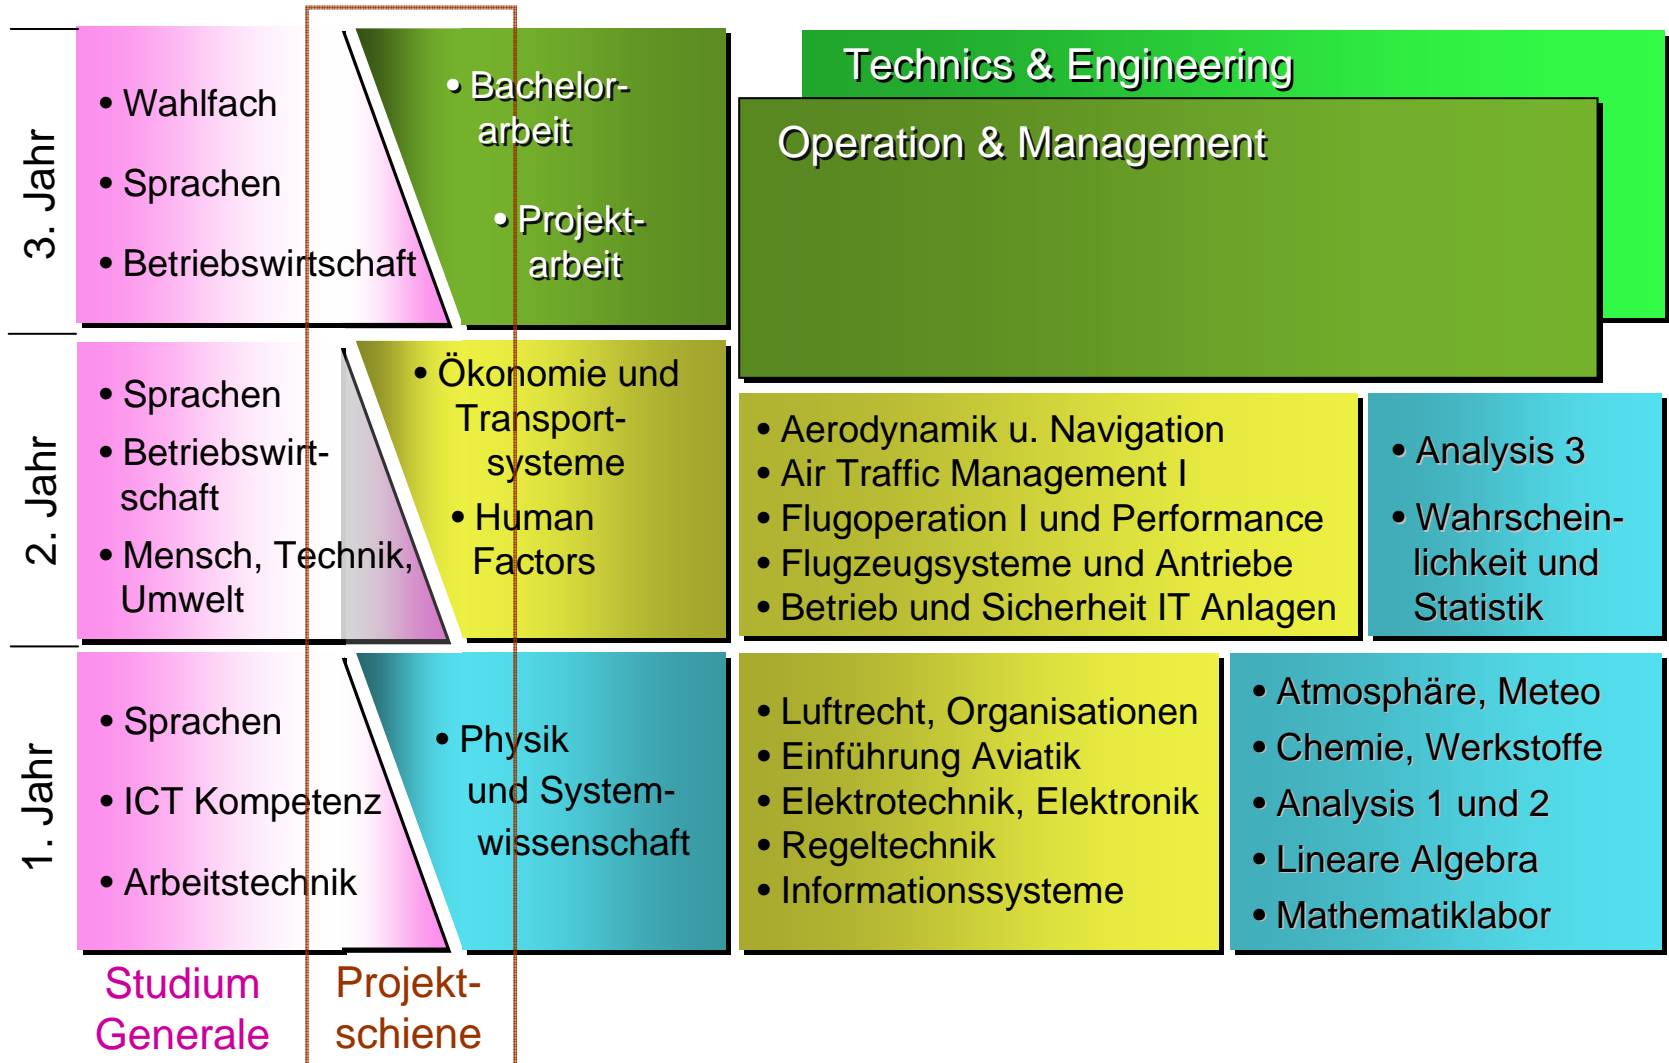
3. Jahr

• Wahlfach
• Sprachen
• Betriebswirtschaft

• Bachelorarbeit
• Projektarbeit

Technics & Engineering

Operation & Management

2. Jahr

• Sprachen
• Betriebswirtschaft
• Mensch, Technik, Umwelt

• Ökonomie und Transportsysteme
• Human Factors

• Aerodynamik u. Navigation
• Air Traffic Management I
• Flugoperation I und Performance
• Flugzeugsysteme und Antriebe
• Betrieb und Sicherheit IT Anlagen

• Analysis 3
• Wahrscheinlichkeit und Statistik

1. Jahr

• Sprachen
• ICT Kompetenz
• Arbeitstechnik

• Physik und Systemwissenschaft

• Luftrecht, Organisationen
• Einführung Aviatik
• Elektrotechnik, Elektronik
• Regeltechnik
• Informationssysteme

• Atmosphäre, Meteo
• Chemie, Werkstoffe
• Analysis 1 und 2
• Lineare Algebra
• Mathematiklabor

Studium Generale

Projektschiene